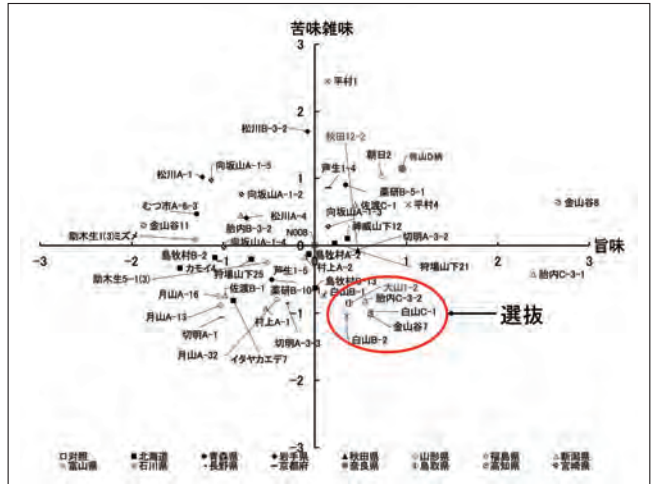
苦味雑味

3

平村1

松川B-3-2

秋田12-2

朝日2

舟山D納

向坂山A-1-5

声生1-4

薬研B-5-1

松川A-1

2

1

向坂山A-1-2

佐渡C-1

平村4

金山谷8

むつホA-6-3

松川A-4

向坂山A-1-3

金山谷11

胎内B-3-2

N008

神威山下12

防木生1(3)ミズメ

向坂山A-1-4

切明A-3-2

旨味

-3

-2

-1

0

1

2

3

島牧村B-2

島牧村A-2

狩場山下21

カモイ4

狩場山下25

声生1-5

村上A-2

胎内C-3-1

防木生5-1(3)

佐渡B-1

薬研B-10

島牧村B-13

大山1-2

月山A-16

白山B-1

胎内C-3-2

白山C-1

月山A-13

-1

村上A-1

金山谷7

選抜

切明A-1

切明A-3-3

白山B-2

月山A-32

イタヤカエデ7

-3

□対照

■北海道

●青森県

◆岩手県

▲秋田県

◇山形県

○福島県

△新潟県

○富山県

□石川県

■長野県

一京都府

▲奈良県

◆鳥取県

○高知県

◆宮崎県